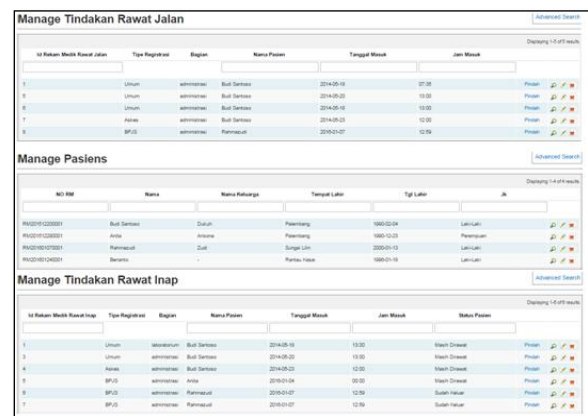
Manage Tindakan Rawat Jalan

Advanced Search

Displaying 1-5 of 5 results.

| Id Rekam Medik Rawat Jalan | Tipe Registrasi | Bagian | Nama Pasien | Tanggal Masuk | Jam Masuk | |
|---|---|---|---|---|---|---|
| 1 | Umum | administrasi | Budi Santoso | 2014-05-16 | 07:35 | Pindah |
| 5 | Umum | administrasi | Budi Santoso | 2014-05-20 | 13:00 | Pindah |
| 6 | Umum | administrasi | Budi Santoso | 2014-05-16 | 13:00 | Pindah |
| 7 | Askes | administrasi | Budi Santoso | 2014-05-23 | 12:00 | Pindah |
| 8 | BPJS | administrasi | Rahmazudi | 2016-01-07 | 12:59 | Pindah |

Manage Pasiens

Advanced Search

Displaying 1-4 of 4 results.

| NO RM | Nama | Nama Keluarga | Tempat Lahir | Tgl Lahir | Jk |
|---|---|---|---|---|---|
| RM201512200001 | Budi Santoso | Duduh | Palembang | 1990-02-04 | Laki-Laki |
| RM201512200001 | Anita | Ankuna | Palembang | 1993-12-23 | Perempuan |
| RM201601070001 | Rahmazudi | Zudi | Sungai Lilin | 2000-01-13 | Laki-Laki |
| RM201601240001 | Benerko | - | Rantau Hasak | 1995-01-19 | Laki-Laki |

Manage Tindakan Rawat Inap

Advanced Search

Displaying 1-6 of 6 results.

| Id Rekam Medik Rawat Inap | Tipe Registrasi | Bagian | Nama Pasien | Tanggal Masuk | Jam Masuk | Status Pasien | |
|---|---|---|---|---|---|---|---|
| 1 | Umum | laboratorium | Budi Santoso | 2014-05-16 | 13:30 | Masih Dirawat | Pindah |
| 3 | Umum | administrasi | Budi Santoso | 2014-05-20 | 13:30 | Masih Dirawat | Pindah |
| 4 | Askes | administrasi | Budi Santoso | 2014-05-23 | 12:00 | Masih Dirawat | Pindah |
| 5 | BPJS | administrasi | Anita | 2016-01-04 | 00:00 | Masih Dirawat | Pindah |
| 6 | BPJS | administrasi | Rahmazudi | 2016-01-07 | 12:59 | Sudah Keluar | Pindah |
| 7 | BPJS | administrasi | Rahmazudi | 2016-01-07 | 12:59 | Sudah Keluar | Pindah |